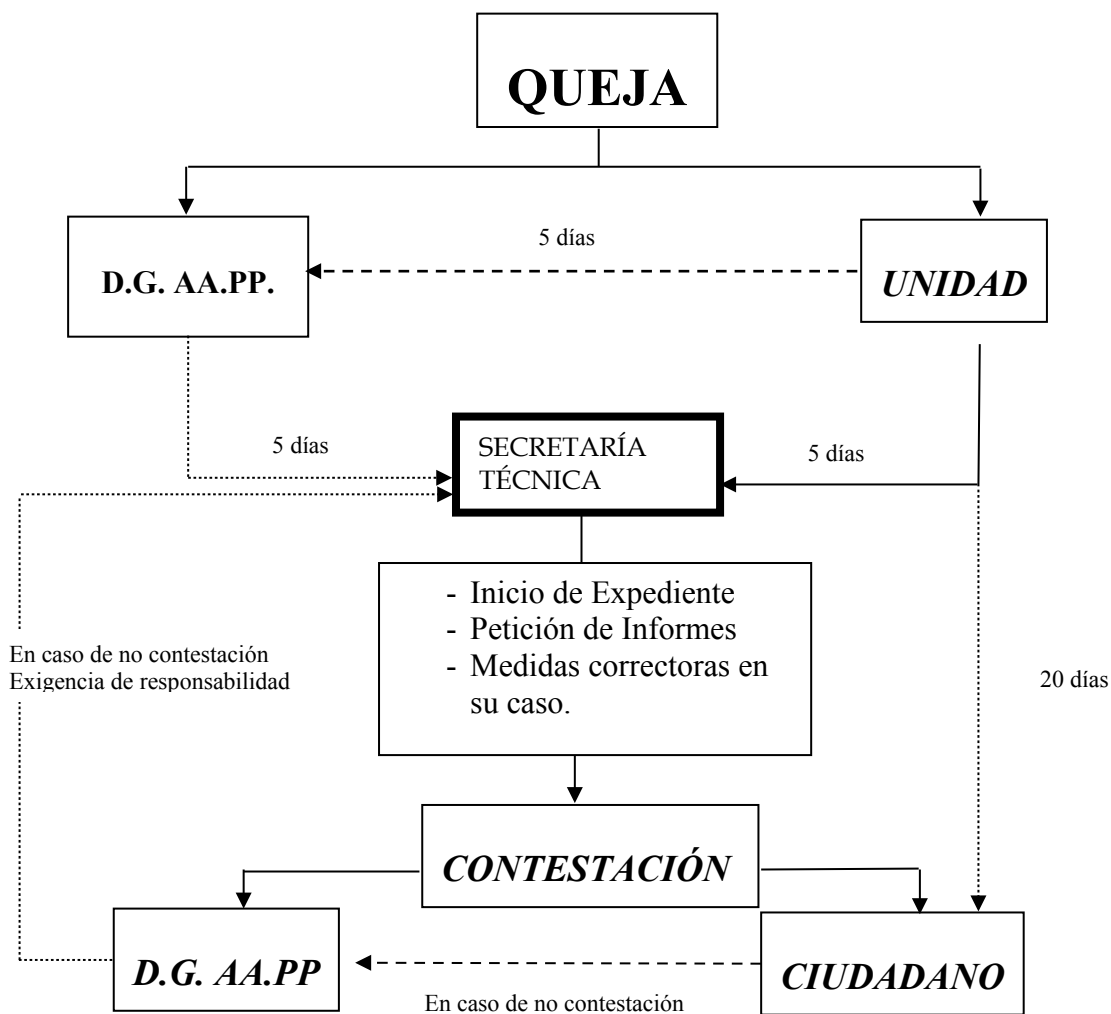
QUEJA

5 días

D.G. AA.PP.

UNIDAD

5 días

SECRETARÍA TÉCNICA

5 días

- Inicio de Expediente
- Petición de Informes
- Medidas correctoras en su caso.

En caso de no contestación
Exigencia de responsabilidad

20 días

CONTESTACIÓN

D.G. AA.PP

CIUDADANO

En caso de no contestación